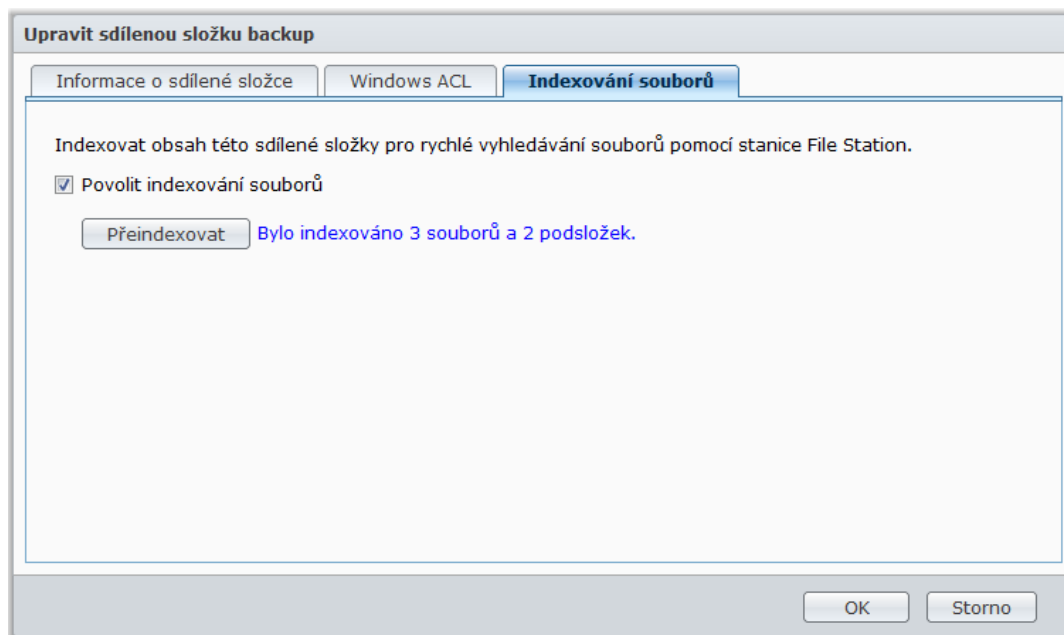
Upravit sdílenou složku backup

Informace o sdílené složce | Windows ACL | Indexování souborů

Indexovat obsah této sdílené složky pro rychlé vyhledávání souborů pomocí stanice File Station.

Povolit indexování souborů

Přeindexovat Bylo indexováno 3 souborů a 2 podsložek.

OK Storno